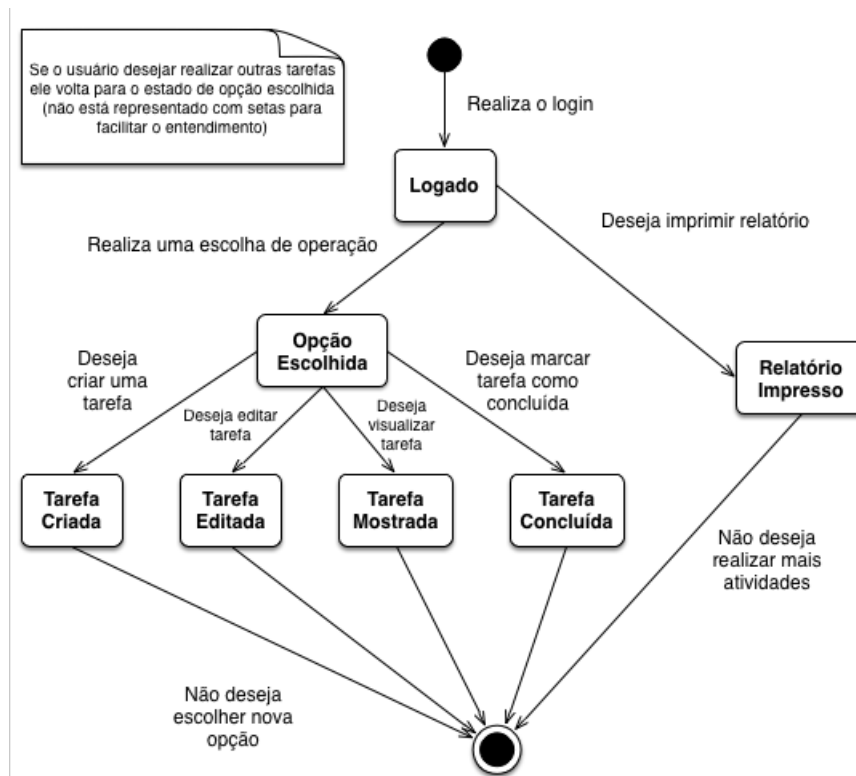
Se o usuário desejar realizar outras tarefas ele volta para o estado de opção escolhida (não está representado com setas para facilitar o entendimento)

Realiza o login

Logado

Deseja imprimir relatório

Realiza uma escolha de operação

Opção Escolhida

Relatório Impresso

Deseja criar uma tarefa

Deseja editar tarefa

Deseja visualizar tarefa

Deseja marcar tarefa como concluída

Tarefa Criada

Tarefa Editada

Tarefa Mostrada

Tarefa Concluída

Não deseja realizar mais atividades

Não deseja escolher nova opção